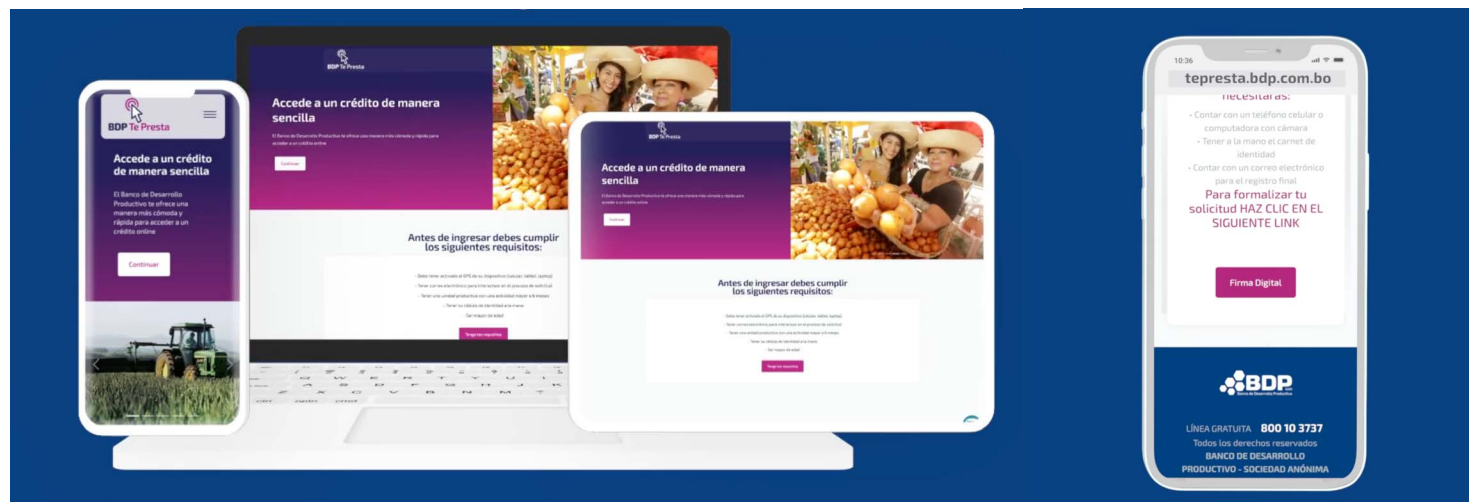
BDP Te Presta

Accede a un crédito de manera sencilla

El Banco de Desarrollo Productivo te ofrece una manera más cómoda y rápida para acceder a un crédito online

Continuar

BDP Te Presta

Accede a un crédito de manera sencilla

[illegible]

Continuar

Antes de ingresar debes cumplir los siguientes requisitos:

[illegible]

Tengo los requisitos

BDP Te Presta

Accede a un crédito de manera sencilla

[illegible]

Continuar

Antes de ingresar debes cumplir los siguientes requisitos:

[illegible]

Tengo los requisitos

10:36

tepresta.bdp.com.bo

necesitarás:

· Contar con un teléfono celular o computadora con cámara
· Tener a la mano el carnet de identidad
· Contar con un correo electrónico para el registro final

Para formalizar tu solicitud HAZ CLIC EN EL SIGUIENTE LINK

Firma Digital

BDP
Banco de Desarrollo Productivo

LÍNEA GRATUITA 800 10 3737
Todos los derechos reservados
BANCO DE DESARROLLO PRODUCTIVO - SOCIEDAD ANÓNIMA